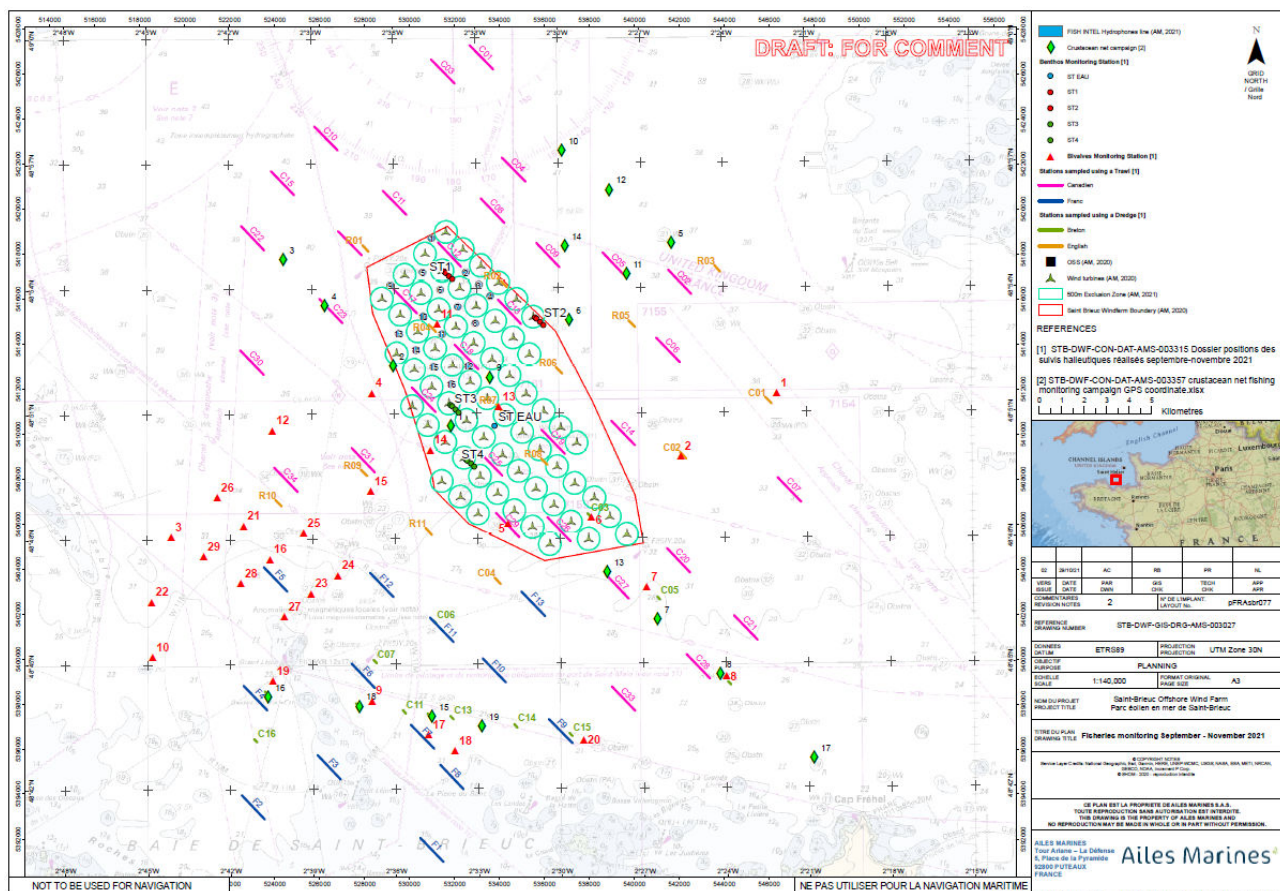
DRAFT: FOR COMMENT

FISH INTEL Hydrophones line (AM, 2021)
Crustacean net campaign [2]
Benthos Monitoring Station [1]
ST EAU
ST1
ST2
ST3
ST4
Bivalves Monitoring Station [1]
Stations sampled using a Trawl [1]
Canadien
Franc
Stations sampled using a Dredge [1]
Breton
English
OSS (AM, 2020)
Wind turbines (AM, 2020)
500m Exclusion Zone (AM, 2021)
Saint Brieuc Windfarm Boundary (AM, 2020)

GRID NORTH / Grille Nord

REFERENCES
[1] STB-DWF-CON-DAT-AMS-003315 Dossier positions des suivis halieutiques réalisés septembre-novembre 2021
[2] STB-DWF-CON-DAT-AMS-003357 crustacean net fishing monitoring campaign GPS coordinate.xlsx

0 1 2 3 4 5 Kilometres

English Channel
CHANNEL ISLANDS
Paris
FRANCE

| 02 | 29/10/21 | AC | RB | FR | NL |
|---|---|---|---|---|---|
| VERS ISSUE | DATE DATE | PAR DWN | GIS CHK | TECH CHK | APP APR |

COMMENTAIRES REVISION NOTES 2
N° DE L'IMPLANT LAYOUT No. pFRAsbr077
REFERENCE DRAWING NUMBER STB-DWF-GIS-DRG-AMS-003027
DONNEES DATUM ETRS89
PROJECTION PROJECTION UTM Zone 30N
OBJECTIF PURPOSE PLANNING
ECHELLE SCALE 1:140,000
FORMAT ORIGINAL PAGE SIZE A3
NOM DU PROJET PROJECT TITLE Saint-Brieuc Offshore Wind Farm Parc éolien en mer de Saint-Brieuc
TITRE DU PLAN DRAWING TITLE Fisheries monitoring September - November 2021

CE PLAN EST LA PROPRIETE DE AILES MARINES S.A.S. TOUTE REPRODUCTION SANS AUTORISATION EST INTERDITE. THIS DRAWING IS THE PROPERTY OF AILES MARINES AND NO REPRODUCTION MAY BE MADE IN WHOLE OR IN PART WITHOUT PERMISSION.

AILES MARINES
Tour Ariane – La Défense
5, Place de la Pyramide
92800 PUTEAUX
FRANCE
Ailes Marines

ST1 ST2 ST3 ST4 ST EAU
C01 C02 C03 C04 C05 C06 C07 C08 C09 C10 C11 C12 C13 C14 C15 C16 C17 C18 C19 C20 C21 C22 C23 C24 C25 C26 C27 C28 C29 C30 C31 C32 C33 C34 C35 C36
R01 R02 R03 R04 R05 R06 R07 R08 R09 R10 R11
F1 F2 F3 F4 F5 F6 F7 F8 F9 F10 F11 F12 F13
1 2 3 4 5 6 7 8 9 10 11 12 13 14 15 16 17 18 19 20 21 22 23 24 25 26 27 28 29

514000 516000 518000 520000 522000 524000 526000 528000 530000 532000 534000 536000 538000 540000 542000 544000 546000 548000 550000 552000 554000 556000
2°45'W 2°42'W 2°39'W 2°36'W 2°33'W 2°30'W 2°27'W 2°24'W 2°21'W 2°18'W 2°15'W
48°51'N 48°48'N 48°45'N 48°42'N 48°39'N

BAIE DE SAINT-BRIEUC
Cap Fréhel
UNITED KINGDOM

NOT TO BE USED FOR NAVIGATION
NE PAS UTILISER POUR LA NAVIGATION MARITIME